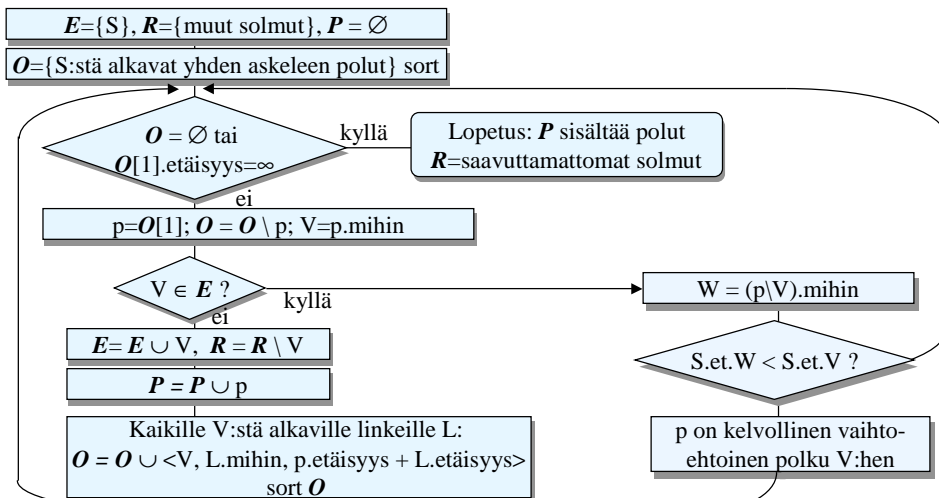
$\boldsymbol{E}$={S}, $\boldsymbol{R}$={muut solmut}, $\boldsymbol{P} = \varnothing$

$\boldsymbol{O}$={S:stä alkavat yhden askeleen polut} sort

$\boldsymbol{O} = \varnothing$ tai $\boldsymbol{O}$[1].etäisyys=$\infty$

kyllä

Lopetus: $\boldsymbol{P}$ sisältää polut
$\boldsymbol{R}$=saavuttamattomat solmut

ei

p=$\boldsymbol{O}$[1]; $\boldsymbol{O} = \boldsymbol{O} \setminus$ p; V=p.mihin

V $\in \boldsymbol{E}$ ?

kyllä

W = (p\V).mihin

ei

$\boldsymbol{E}= \boldsymbol{E} \cup$ V, $\boldsymbol{R} = \boldsymbol{R} \setminus$ V

S.et.W < S.et.V ?

$\boldsymbol{P} = \boldsymbol{P} \cup$ p

Kaikille V:stä alkaville linkeille L:
$\boldsymbol{O} = \boldsymbol{O} \cup$ <V, L.mihin, p.etäisyys + L.etäisyys>
sort $\boldsymbol{O}$

p on kelvollinen vaihtoehtoinen polku V:hen